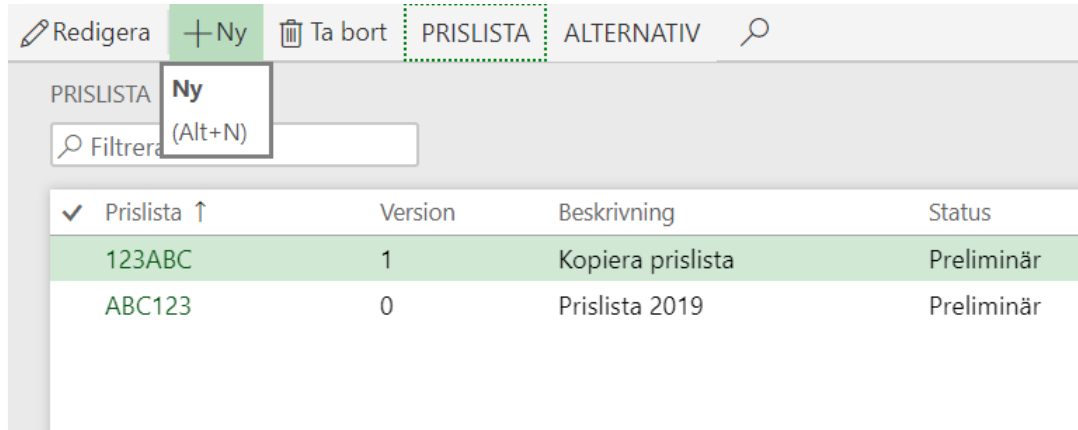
Redigera + Ny Ta bort PRISLISTA ALTERNATIV

PRISLISTA

Ny
(Alt+N)

Filtrera

| Prislista ↑ | Version | Beskrivning | Status |
|---|---|---|---|
| 123ABC | 1 | Kopiera prislista | Preliminär |
| ABC123 | 0 | Prislista 2019 | Preliminär |